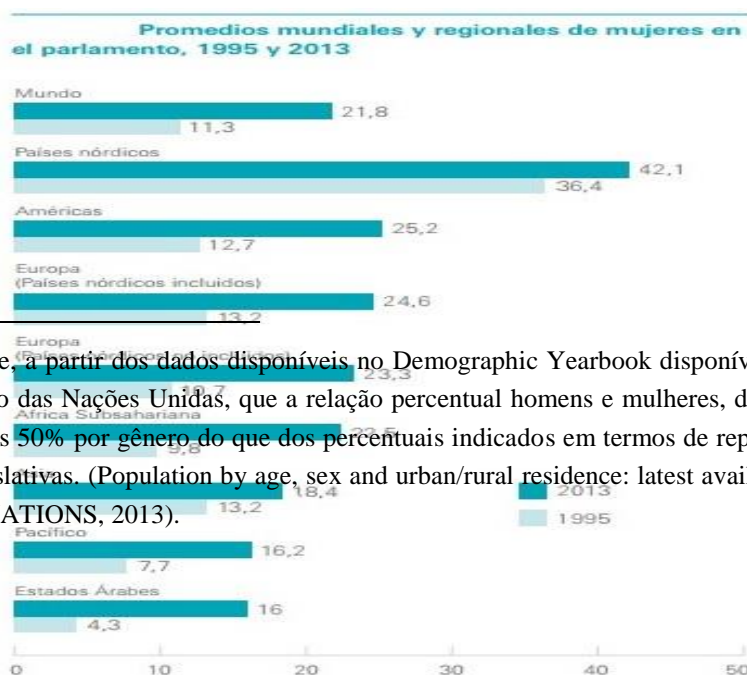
Promedios mundiales y regionales de mujeres en el parlamento, 1995 y 2013

Mundo
21,8
11,3
Países nórdicos
42,1
36,4
Américas
25,2
12,7
Europa
(Países nórdicos incluidos)
24,6
13,2
Europa
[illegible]
23,3
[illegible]
África Subsahariana
22,5
9,8
18,4
13,2
Pacífico
16,2
7,7
Estados Árabes
16
4,3

2013
1995

0 10 20 30 40 50

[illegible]e, a partir dos dados disponíveis no Demographic Yearbook disponív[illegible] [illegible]o das Nações Unidas, que a relação percentual homens e mulheres, d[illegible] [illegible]s 50% por gênero do que dos percentuais indicados em termos de rep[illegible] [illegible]slativas. (Population by age, sex and urban/rural residence: latest avai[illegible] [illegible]ATIONS, 2013).